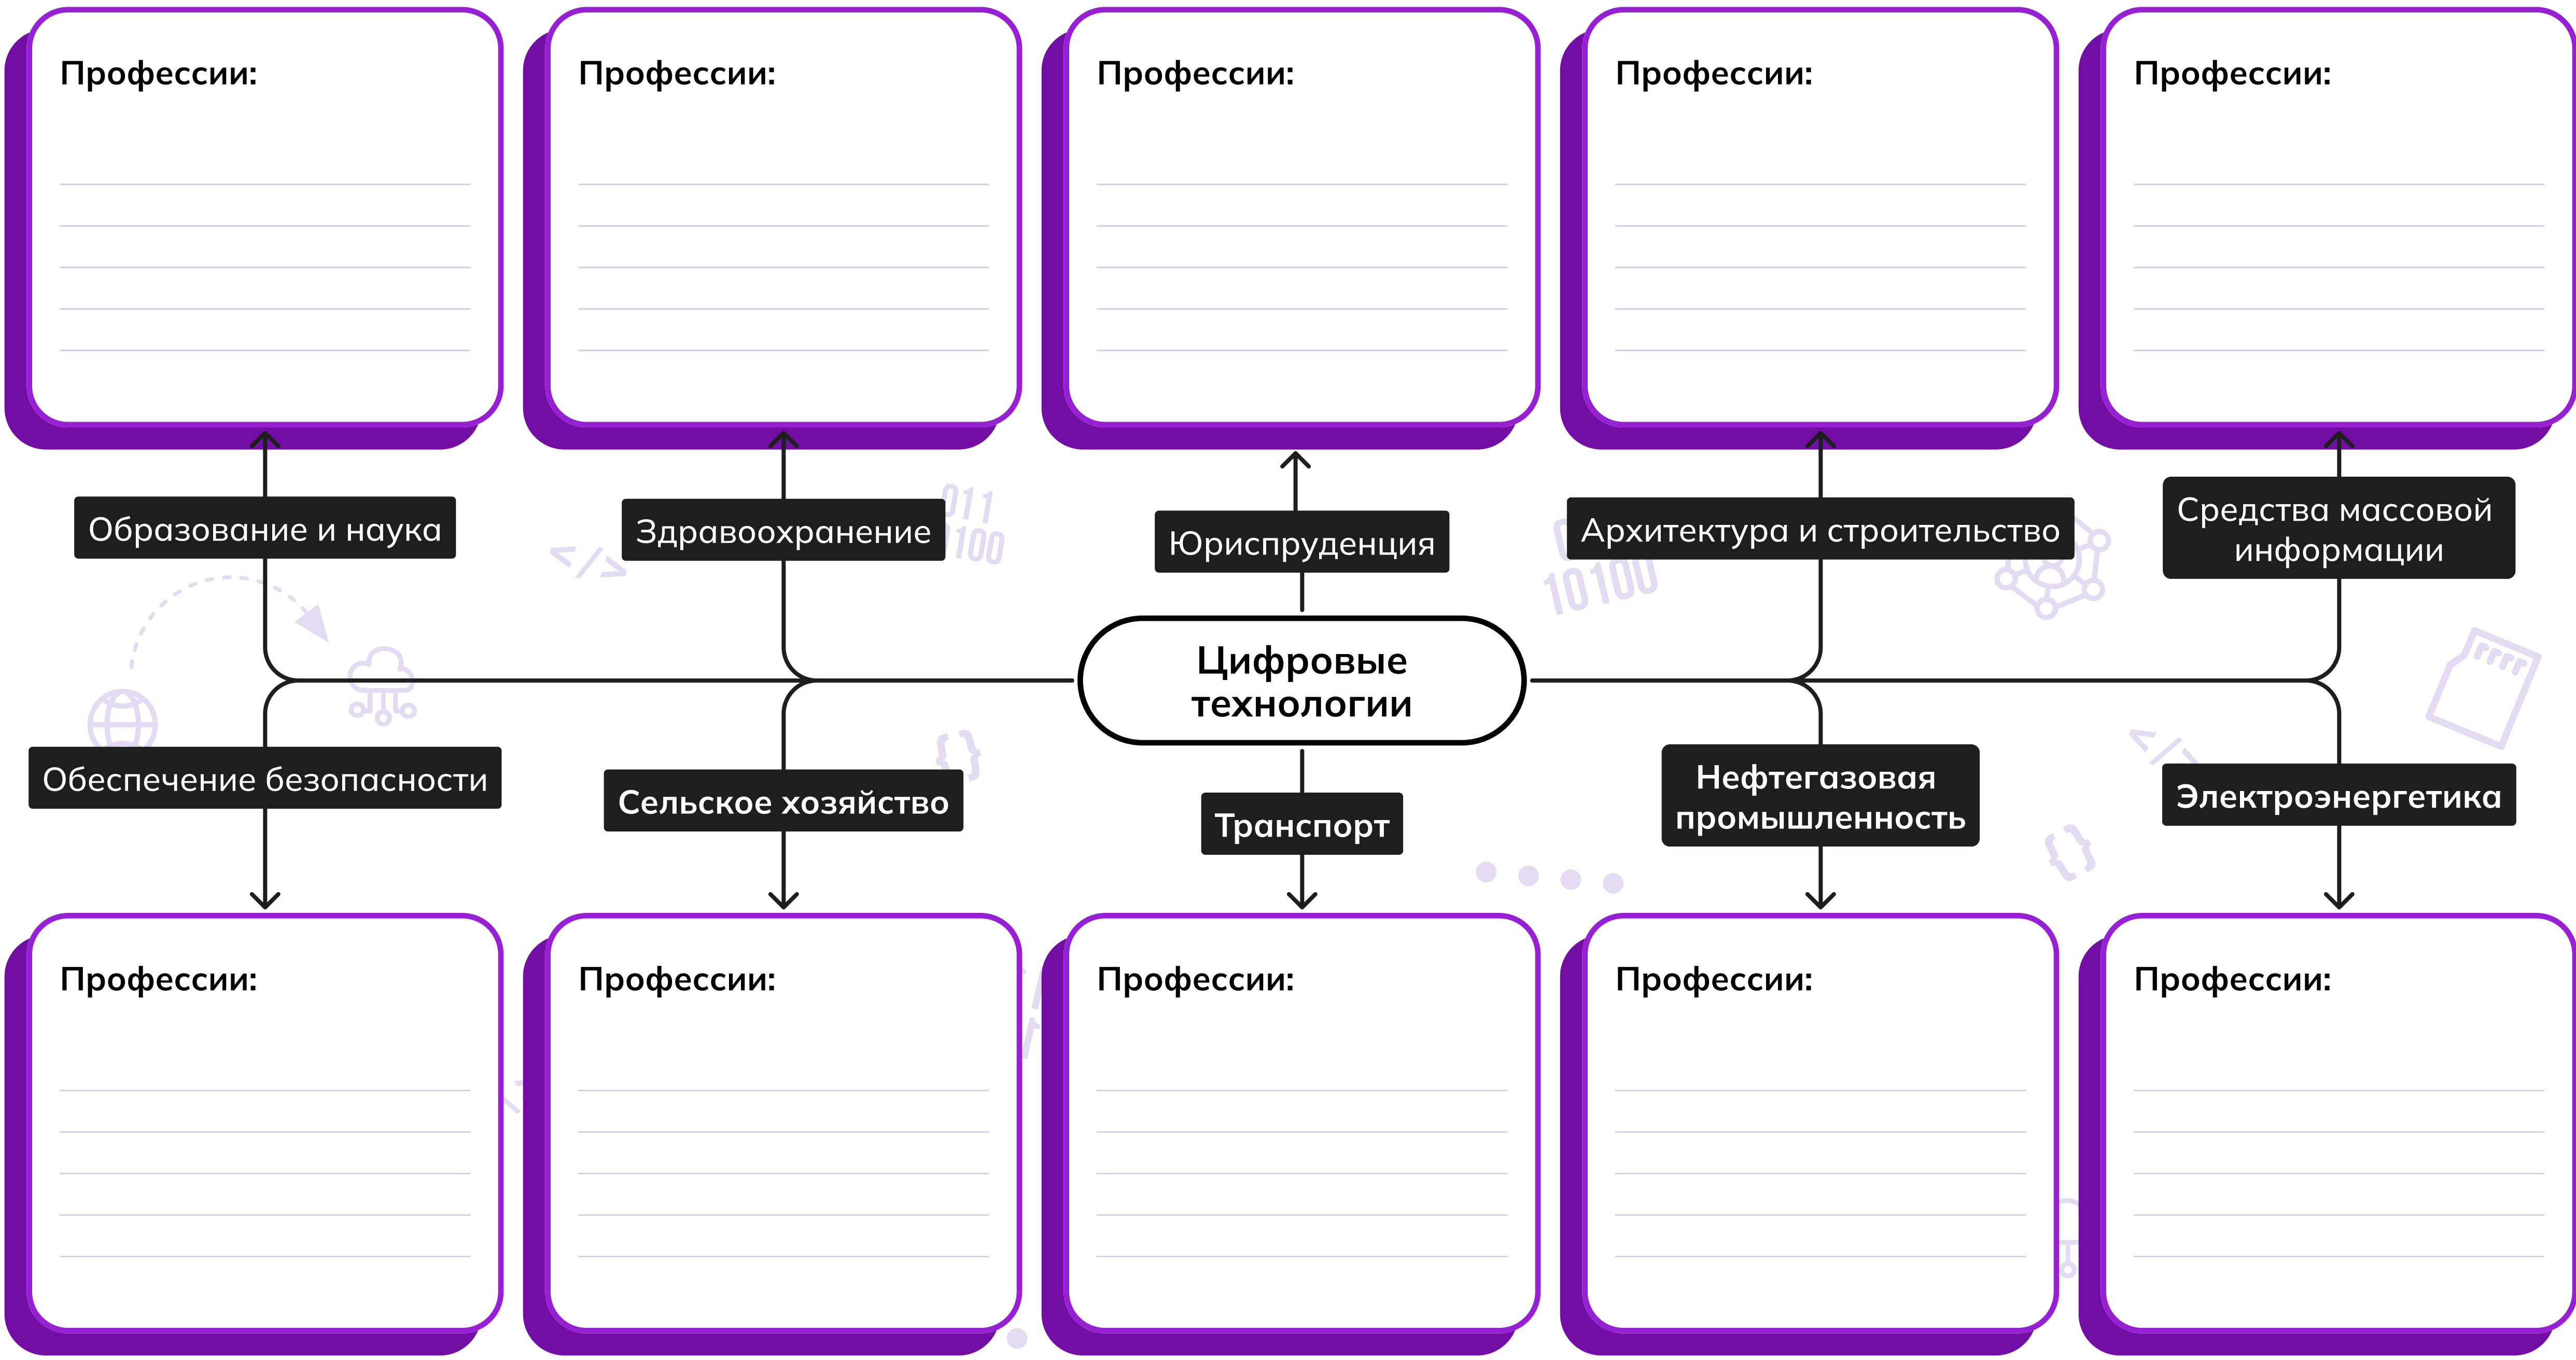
Профессии:

Профессии:

Профессии:

Профессии:

Профессии:

Образование и наука

Здравоохранение

Юриспруденция

Архитектура и строительство

Средства массовой информации

Цифровые технологии

Обеспечение безопасности

Сельское хозяйство

Транспорт

Нефтегазовая промышленность

Электроэнергетика

Профессии:

Профессии:

Профессии:

Профессии:

Профессии: